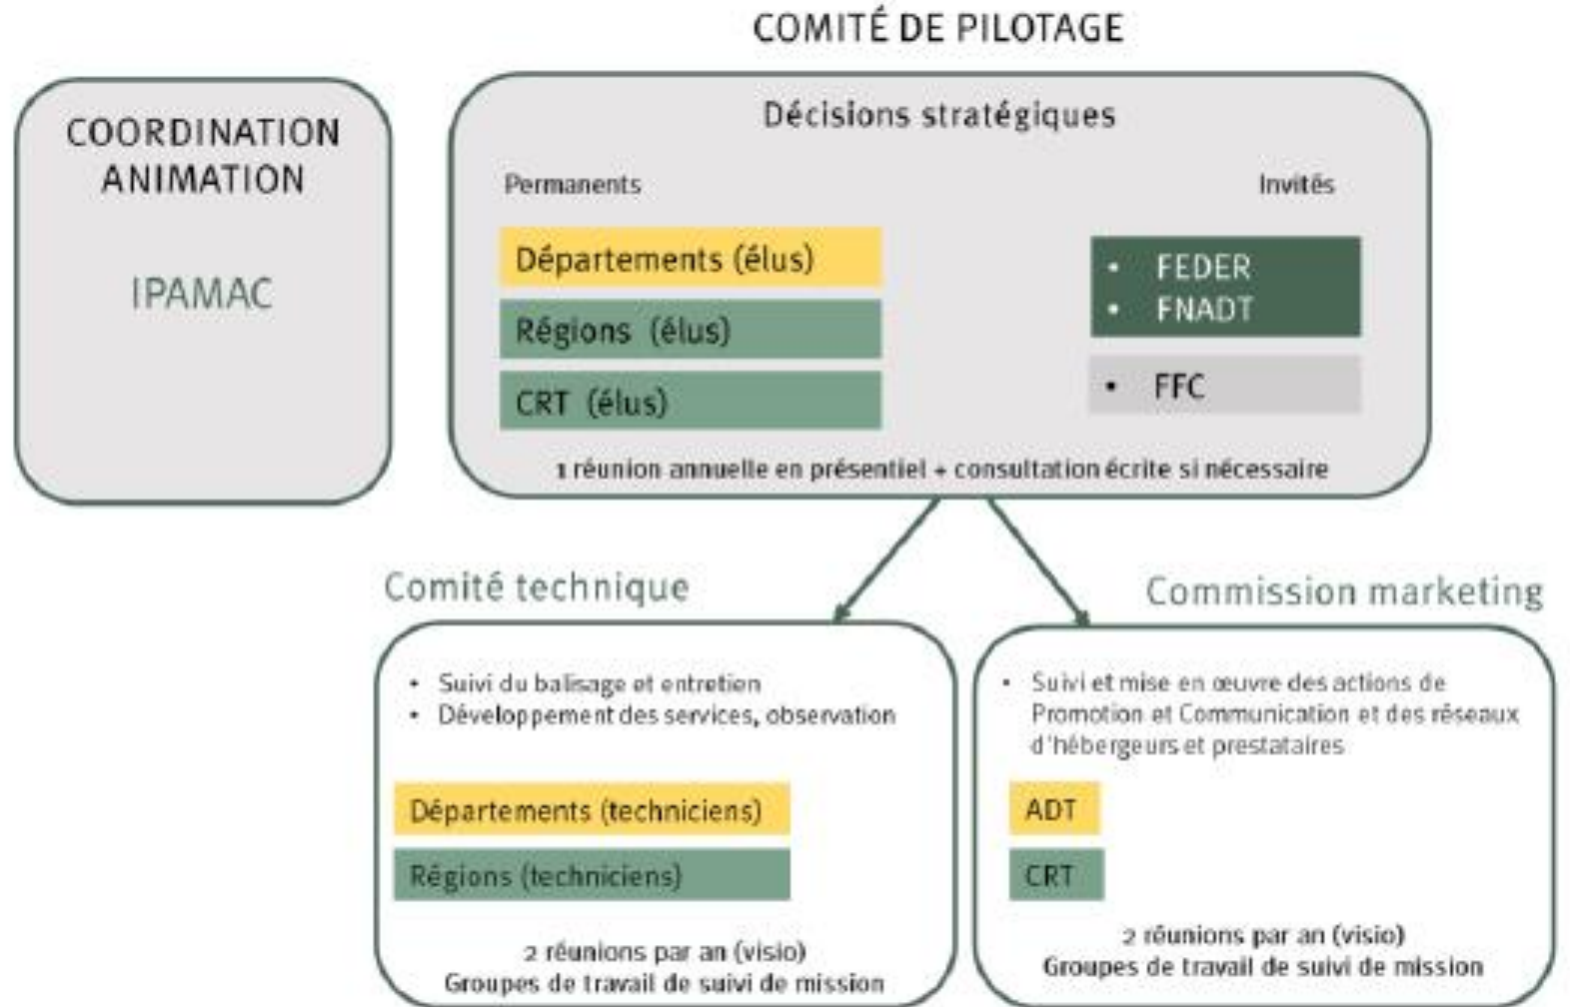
COORDINATION ANIMATION

IPAMAC

COMITÉ DE PILOTAGE

Décisions stratégiques

Permanents

Départements (élus)

Régions (élus)

CRT (élus)

Invités

• FEDER
• FNADT

• FFC

1 réunion annuelle en présentiel + consultation écrite si nécessaire

Comité technique

• Suivi du balisage et entretien
• Développement des services, observation

Départements (techniciens)

Régions (techniciens)

2 réunions par an (visio)
Groupes de travail de suivi de mission

Commission marketing

• Suivi et mise en œuvre des actions de Promotion et Communication et des réseaux d'hébergeurs et prestataires

ADT

CRT

2 réunions par an (visio)
Groupes de travail de suivi de mission